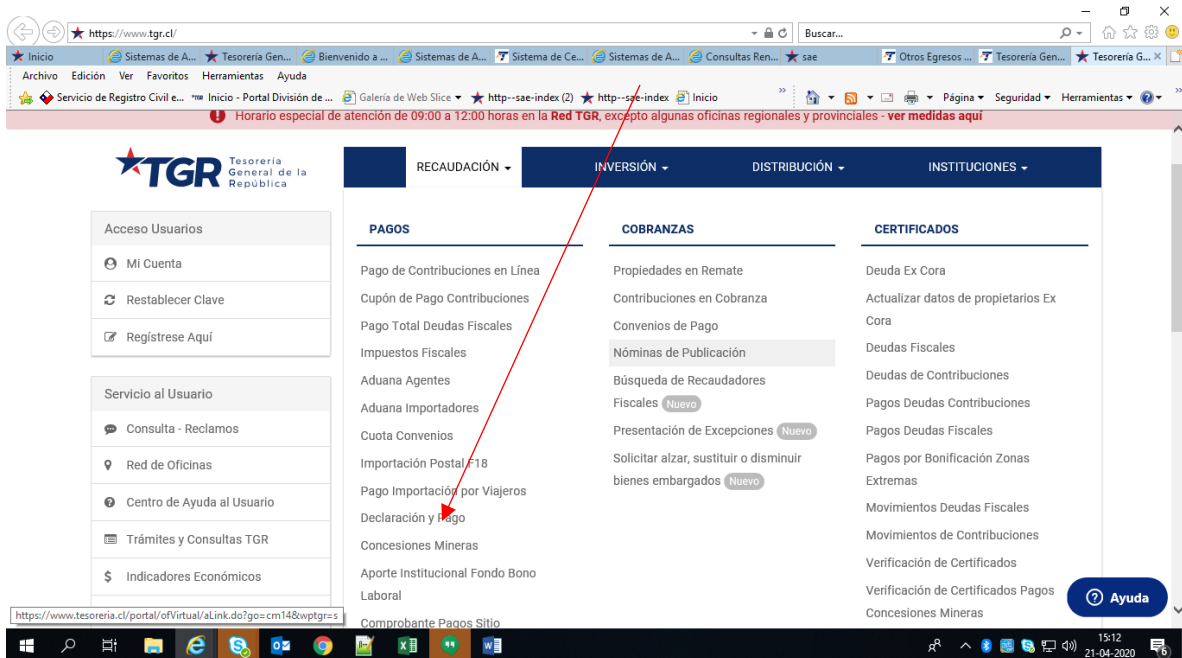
https://www.tgr.cl/ Buscar...

Inicio | Sistemas de A... | Tesorería Gen... | Bienvenido a ... | Sistemas de A... | Sistema de Ce... | Sistemas de A... | Consultas Ren... | sae | Otros Egresos ... | Tesorería Gen... | Tesorería G...

Archivo Edición Ver Favoritos Herramientas Ayuda

Servicio de Registro Civil e... Inicio - Portal División de ... Galería de Web Slice http--sae-index (2) http--sae-index Inicio Página Seguridad Herramientas

Horario especial de atención de 09:00 a 12:00 horas en la Red TGR, excepto algunas oficinas regionales y provinciales - ver medidas aquí

TGR Tesorería General de la República

RECAUDACIÓN INVERSIÓN DISTRIBUCIÓN INSTITUCIONES

Acceso Usuarios
Mi Cuenta
Restablecer Clave
Regístrese Aquí

Servicio al Usuario
Consulta - Reclamos
Red de Oficinas
Centro de Ayuda al Usuario
Trámites y Consultas TGR
Indicadores Económicos

PAGOS
Pago de Contribuciones en Línea
Cupón de Pago Contribuciones
Pago Total Deudas Fiscales
Impuestos Fiscales
Aduana Agentes
Aduana Importadores
Cuota Convenios
Importación Postal F18
Pago Importación por Viajeros
Declaración y Pago
Concesiones Mineras
Aporte Institucional Fondo Bono Laboral
Comprobante Pagos Sitio

COBRANZAS
Propiedades en Remate
Contribuciones en Cobranza
Convenios de Pago
Nóminas de Publicación
Búsqueda de Recaudadores Fiscales Nuevo
Presentación de Excepciones Nuevo
Solicitar alzar, sustituir o disminuir bienes embargados Nuevo

CERTIFICADOS
Deuda Ex Cora
Actualizar datos de propietarios Ex Cora
Deudas Fiscales
Deudas de Contribuciones
Pagos Deudas Contribuciones
Pagos Deudas Fiscales
Pagos por Bonificación Zonas Extremas
Movimientos Deudas Fiscales
Movimientos de Contribuciones
Verificación de Certificados
Verificación de Certificados Pagos Concesiones Mineras

Ayuda

https://www.tesoreria.cl/portal/ofVirtual/aLink.do?go=cm14&wptgr=s

15:12
21-04-2020